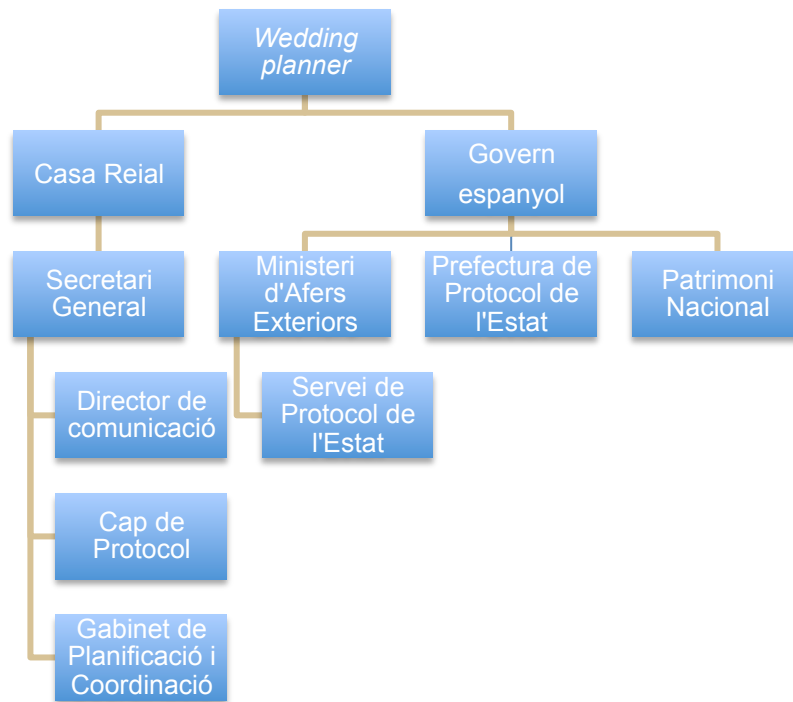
*Wedding planner*

Casa Reial

Govern espanyol

Secretari General

Ministeri d'Afers Exteriors

Prefectura de Protocol de l'Estat

Patrimoni Nacional

Director de comunicació

Servei de Protocol de l'Estat

Cap de Protocol

Gabinet de Planificació i Coordinació